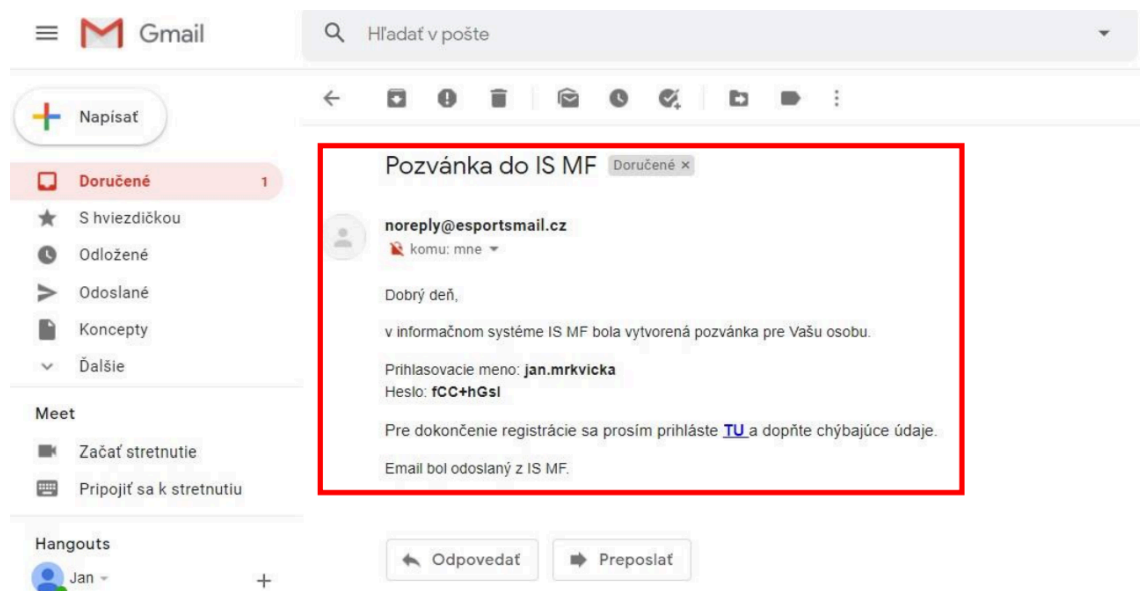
Gmail

Hľadať v pošte

Napísať

Doručené 1
S hviezdičkou
Odložené
Odoslané
Koncepty
Ďalšie

Meet
Začať stretnutie
Pripojiť sa k stretnutiu

Hangouts
Jan

+

Pozvánka do IS MF Doručené ×

noreply@esportsmail.cz
komu: mne

Dobrý deň,

v informačnom systéme IS MF bola vytvorená pozvánka pre Vašu osobu.

Prihlasovacie meno: jan.mrkvicka
Heslo: fCC+hGsl

Pre dokončenie registrácie sa prosím prihláste TU a dopňte chýbajúce údaje.

Email bol odoslaný z IS MF.

Odpovedať
Preposlať